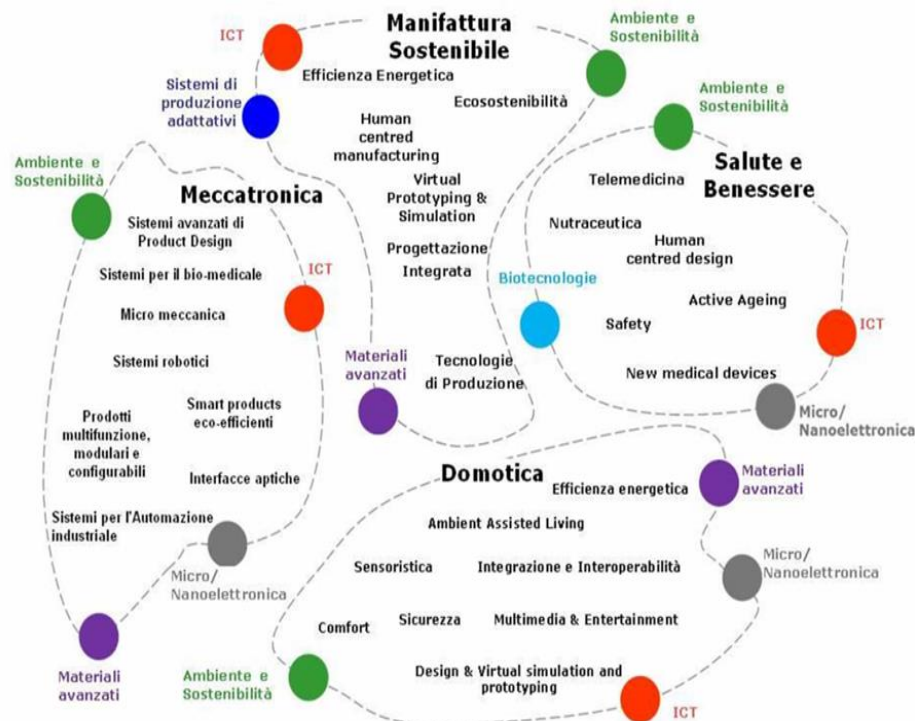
Manifattura Sostenibile

ICT

Ambiente e Sostenibilità

Efficienza Energetica

Sistemi di produzione adattativi

Ecosostenibilità

Ambiente e Sostenibilità

Human centred manufacturing

Virtual Prototyping & Simulation

Progettazione Integrata

Tecnologie di Produzione

Salute e Benessere

Telemedicina

Nutraceutica

Human centred design

Biotecnologie

Active Ageing

Safety

ICT

New medical devices

Micro/ Nanoelettronica

Ambiente e Sostenibilità

Meccatronica

Sistemi avanzati di Product Design

Sistemi per il bio-medicale

ICT

Micro meccanica

Sistemi robotici

Materiali avanzati

Prodotti multifunzione, modulari e configurabili

Smart products eco-efficienti

Interfacce aptiche

Sistemi per l'Automazione industriale

Micro/ Nanoelettronica

Materiali avanzati

Domotica

Efficienza energetica

Materiali avanzati

Ambient Assisted Living

Sensoristica

Integrazione e Interoperabilità

Micro/ Nanoelettronica

Comfort

Sicurezza

Multimedia & Entertainment

Design & Virtual simulation and prototyping

Ambiente e Sostenibilità

ICT